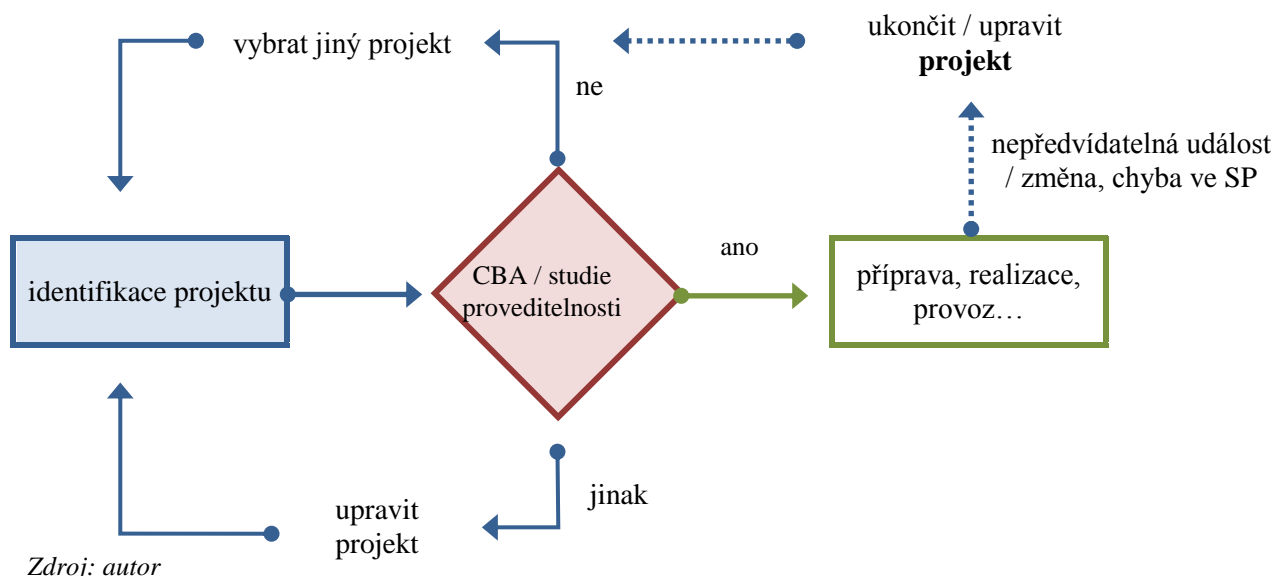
vybrat jiný projekt

ukončit / upravit
**projekt**

ne

nepředvídatelná událost / změna, chyba ve SP

identifikace projektu

CBA / studie proveditelnosti

ano

příprava, realizace, provoz…

jinak

upravit projekt

Zdroj: autor